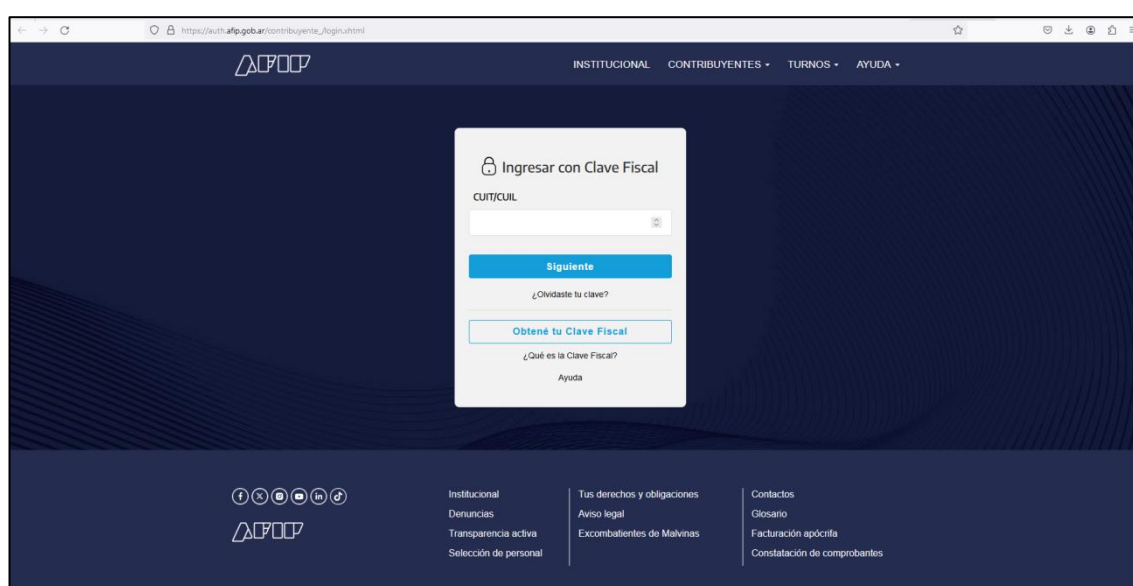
https://auth.afip.gob.ar/contribuyente_/login.xhtml

AFIP

INSTITUCIONAL CONTRIBUYENTES ▾ TURNOS ▾ AYUDA ▾

Ingresar con Clave Fiscal

CUIT/CUIL

Siguiente

¿Olvidaste tu clave?

Obtené tu Clave Fiscal

¿Qué es la Clave Fiscal?

Ayuda

AFIP

Institucional
Denuncias
Transparencia activa
Selección de personal

Tus derechos y obligaciones
Aviso legal
Excombatientes de Malvinas

Contactos
Glosario
Facturación apócrifa
Constatación de comprobantes